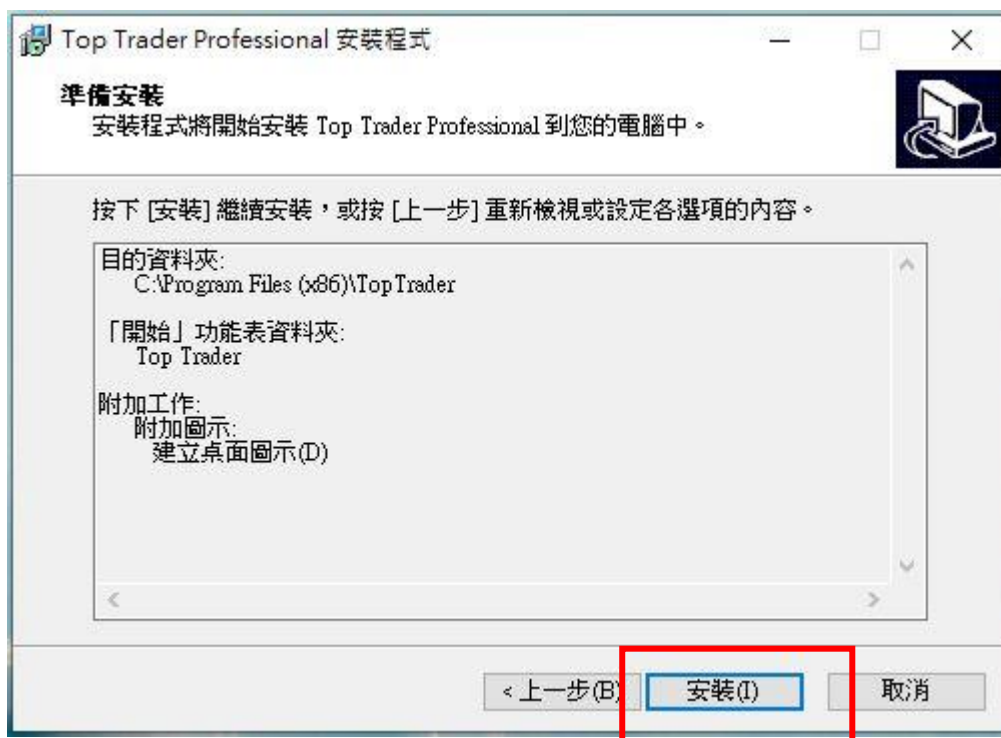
Top Trader Professional 安裝程式

準備安裝
安裝程式將開始安裝 Top Trader Professional 到您的電腦中。

按下 [安裝] 繼續安裝，或按 [上一步] 重新檢視或設定各選項的內容。

目的資料夾:
C:\Program Files (x86)\TopTrader

「開始」功能表資料夾:
Top Trader

附加工作:
附加圖示:
建立桌面圖示(D)

< 上一步(B)
安裝(I)
取消